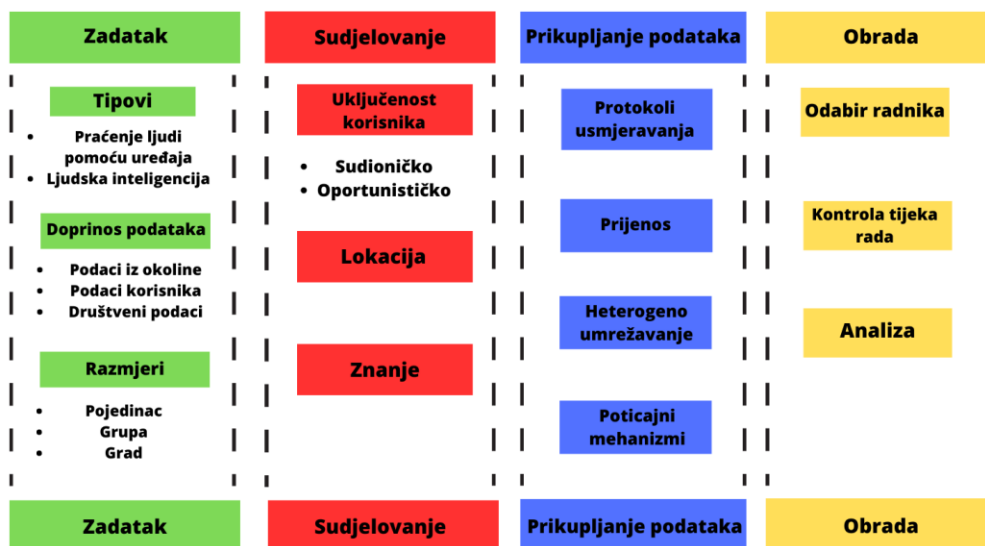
Zadatak

Tipovi

- Praćenje ljudi pomoću uređaja
- Ljudska inteligencija

Doprinos podataka

- Podaci iz okoline
- Podaci korisnika
- Društveni podaci

Razmjeri

- Pojedinac
- Grupa
- Grad

Zadatak

Sudjelovanje

Uključenost korisnika

- Sudioničko
- Oportunističko

Lokacija

Znanje

Sudjelovanje

Prikupljanje podataka

Protokoli usmjeravanja

Prijenos

Heterogeno umrežavanje

Poticajni mehanizmi

Prikupljanje podataka

Obrada

Odabir radnika

Kontrola tijeka rada

Analiza

Obrada